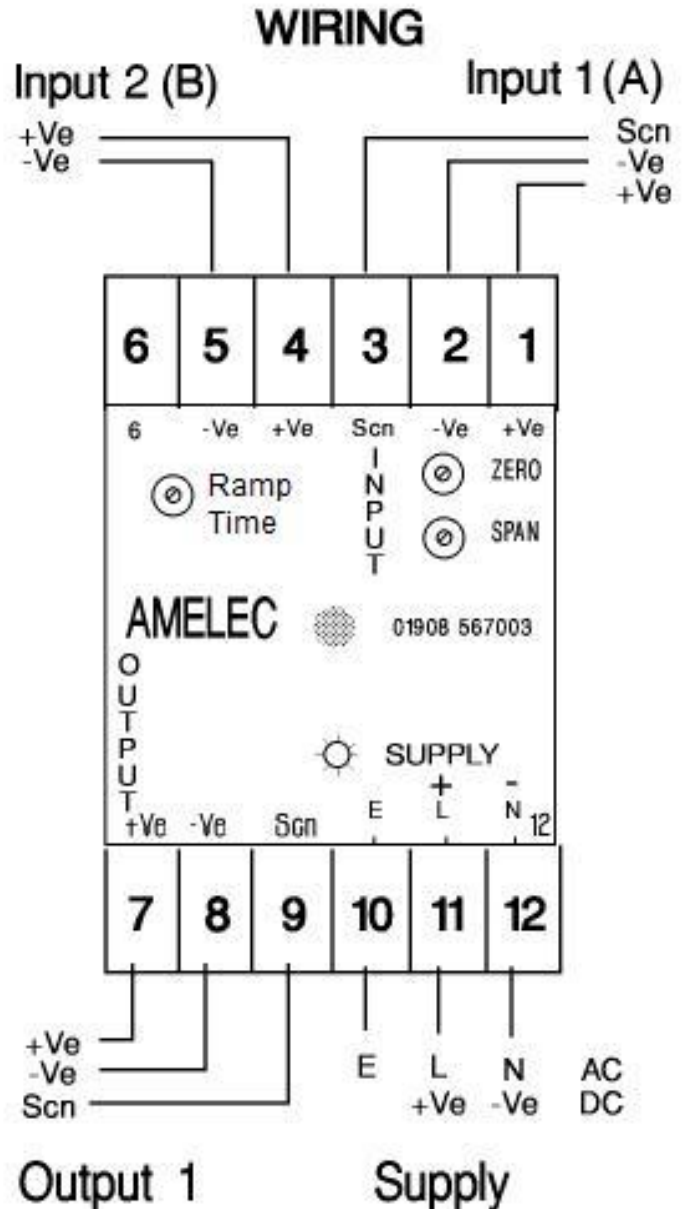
WIRING

Input 2 (B)

Input 1 (A)

+Ve
-Ve

Scn
-Ve
+Ve

| 6 | 5 | 4 | 3 | 2 | 1 |
|---|---|---|---|---|---|

6 -Ve +Ve Scn -Ve +Ve

INPUT

Ramp Time

ZERO

SPAN

AMELEC

01908 567003

OUTPUT

SUPPLY

+ -

+Ve -Ve Scn E L N 12

| 7 | 8 | 9 | 10 | 11 | 12 |
|---|---|---|---|---|---|

+Ve
-Ve
Scn

E

L
+Ve

N
-Ve

AC
DC

Output 1

Supply